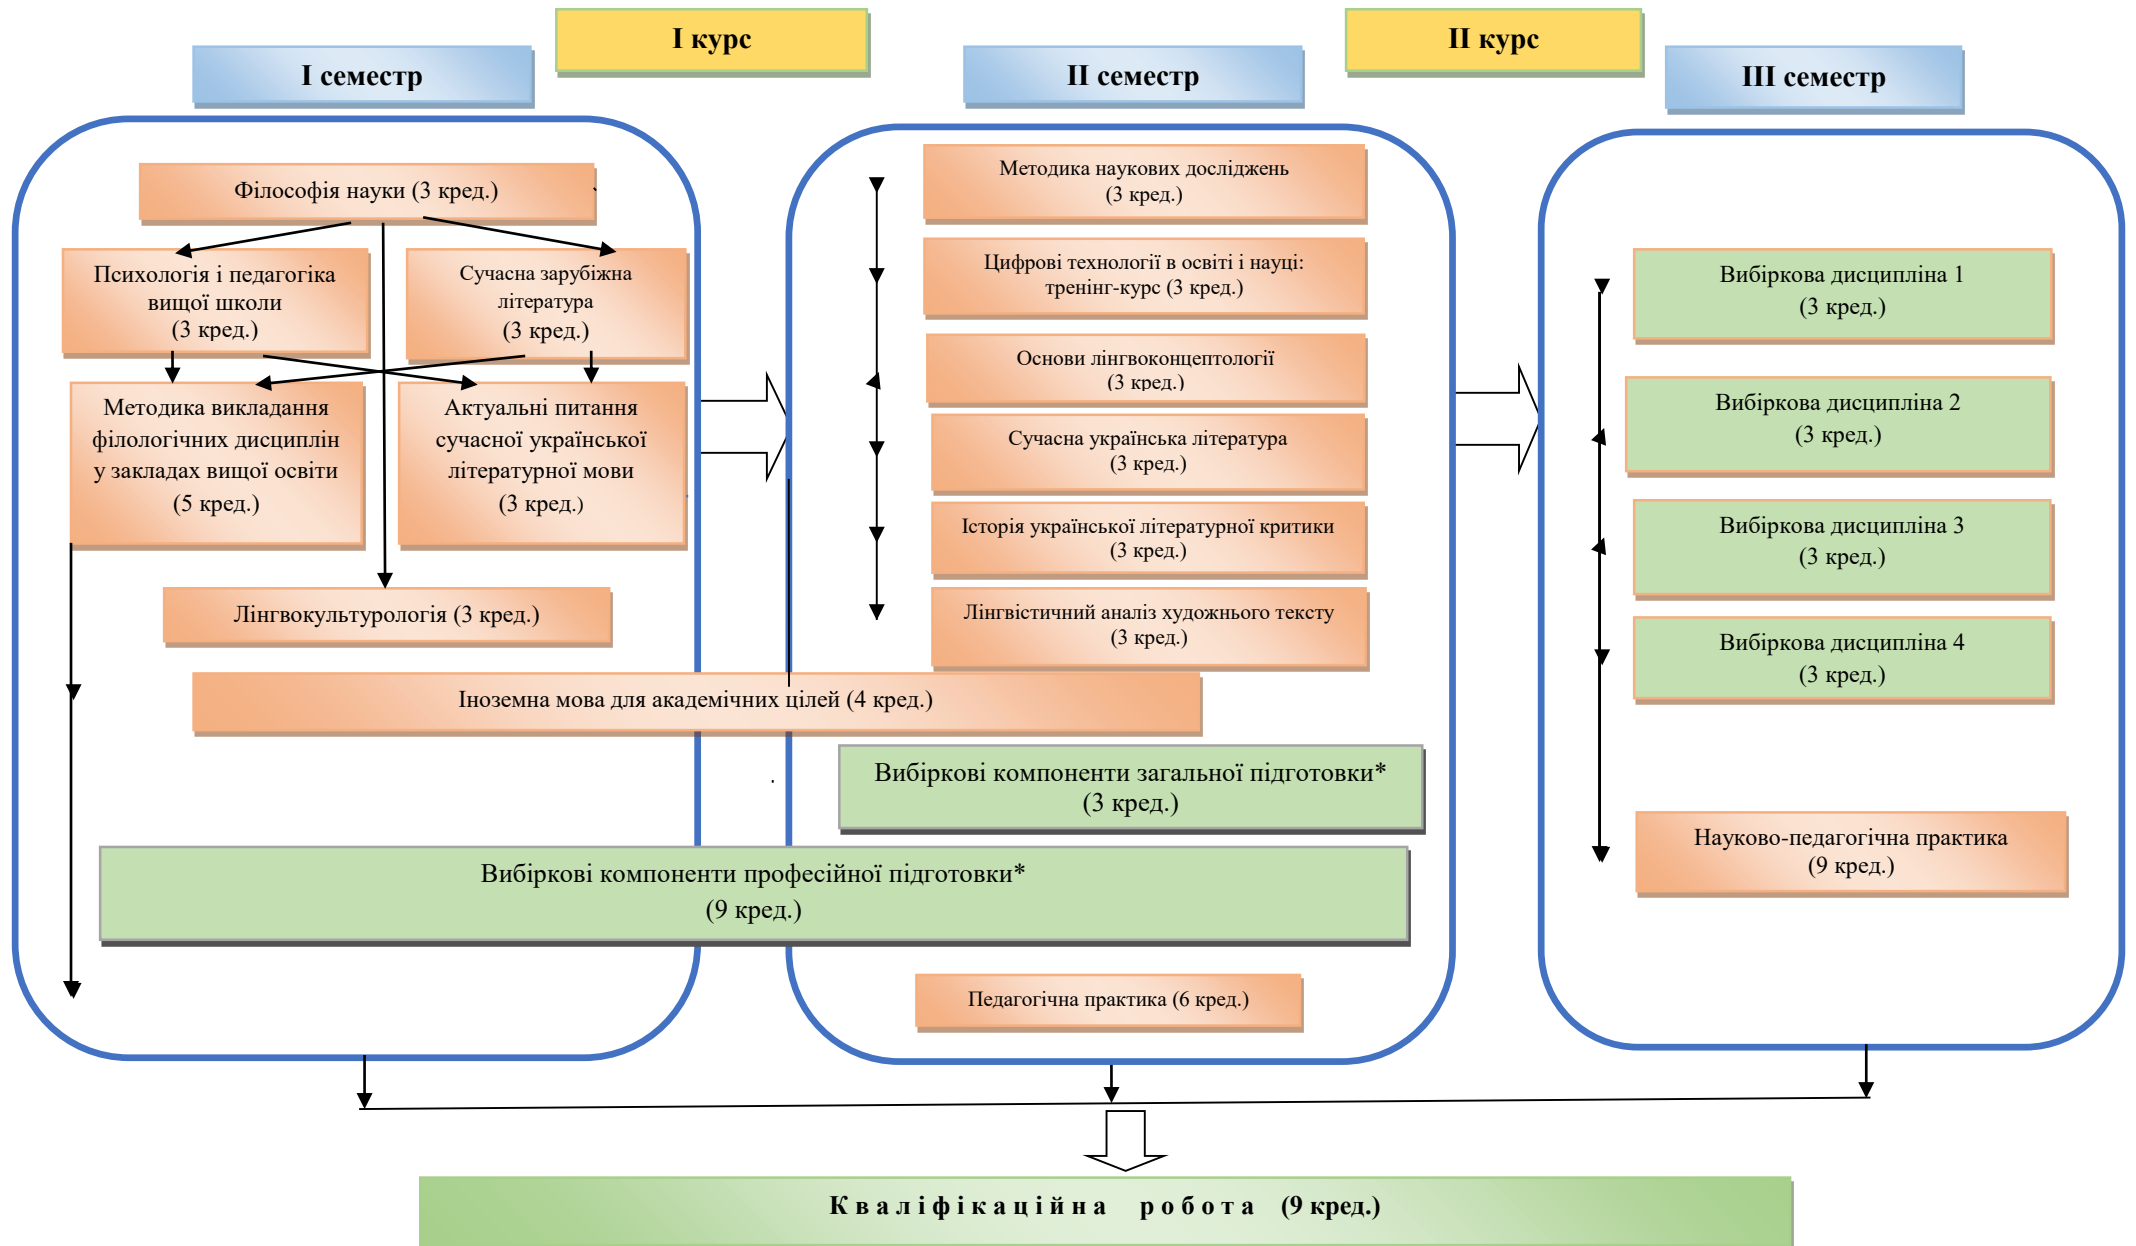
I курс

I семестр

II семестр

II курс

III семестр

Філософія науки (3 кред.)

Психологія і педагогіка вищої школи (3 кред.)

Сучасна зарубіжна література (3 кред.)

Методика викладання філологічних дисциплін у закладах вищої освіти (5 кред.)

Актуальні питання сучасної української літературної мови (3 кред.)

Лінгвокультурологія (3 кред.)

Методика наукових досліджень (3 кред.)

Цифрові технології в освіті і науці: тренінг-курс (3 кред.)

Основи лінгвоконцептології (3 кред.)

Сучасна українська література (3 кред.)

Історія української літературної критики (3 кред.)

Лінгвістичний аналіз художнього тексту (3 кред.)

Іноземна мова для академічних цілей (4 кред.)

Вибіркові компоненти загальної підготовки* (3 кред.)

Вибіркові компоненти професійної підготовки* (9 кред.)

Педагогічна практика (6 кред.)

Вибіркова дисципліна 1 (3 кред.)

Вибіркова дисципліна 2 (3 кред.)

Вибіркова дисципліна 3 (3 кред.)

Вибіркова дисципліна 4 (3 кред.)

Науково-педагогічна практика (9 кред.)

Кваліфікаційна робота (9 кред.)